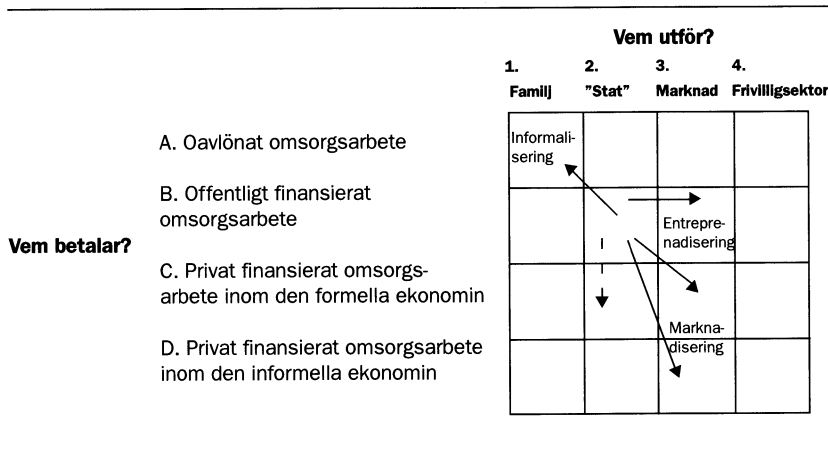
Vem utför?

| | 1. Familj | 2. "Stat" | 3. Marknad | 4. Frivilligsektor |
|---|---|---|---|---|
| A. Oavlönat omsorgsarbete | Informalisering | | | |
| B. Offentligt finansierat omsorgsarbete | | I | Entreprenadisering | |
| C. Privat finansierat omsorgsarbete inom den formella ekonomin | | | | |
| D. Privat finansierat omsorgsarbete inom den informella ekonomin | | | Marknadisering | |

Vem betalar?